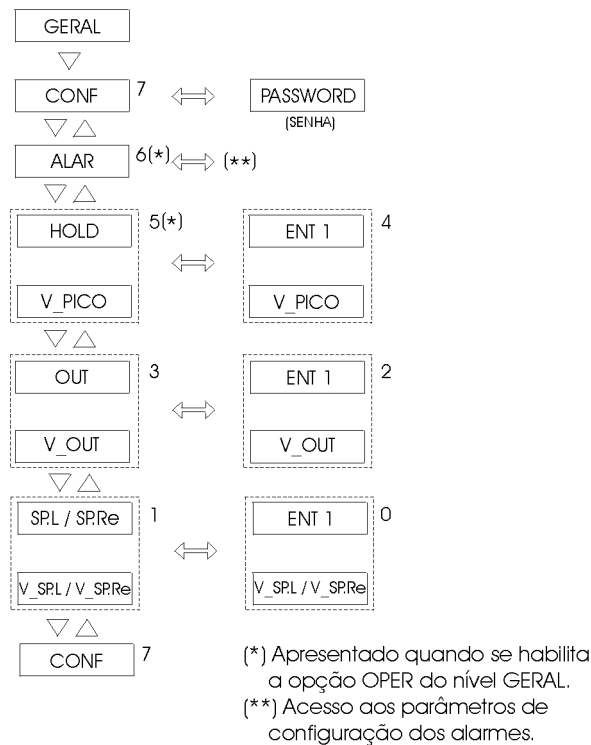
GERAL

CONF 7

PASSWORD
(SENHA)

ALAR 6(*) (**)

HOLD 5(*)

V_PICO

ENT 1 4

V_PICO

OUT 3

V_OUT

ENT 1 2

V_OUT

SP.L / SP.Re 1

V_SP.L / V_SP.Re

ENT 1 0

V_SP.L / V_SP.Re

CONF 7

(*) Apresentado quando se habilita a opção OPER do nível GERAL.

(**) Acesso aos parâmetros de configuração dos alarmes.